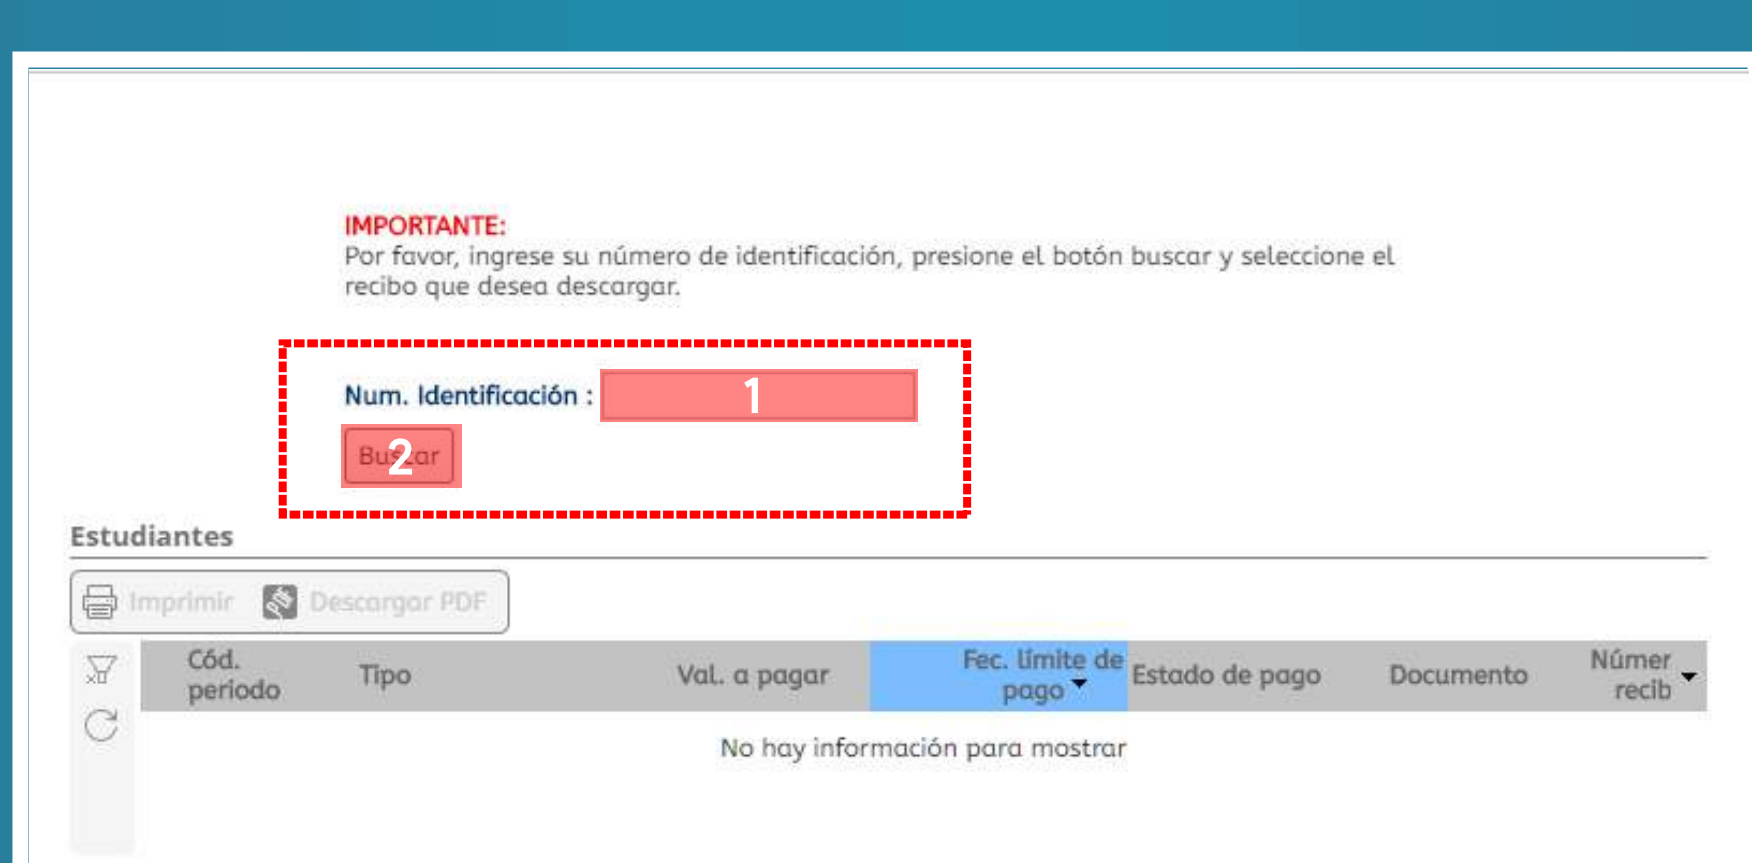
IMPORTANTE:
Por favor, ingrese su número de identificación, presione el botón buscar y seleccione el recibo que desea descargar.

Num. Identificación : 1

Buscar 2

Estudiantes

Imprimir Descargar PDF

| Cód. periodo | Tipo | Val. a pagar | Fec. límite de pago | Estado de pago | Documento | Númer recib |
|---|---|---|---|---|---|---|

No hay información para mostrar